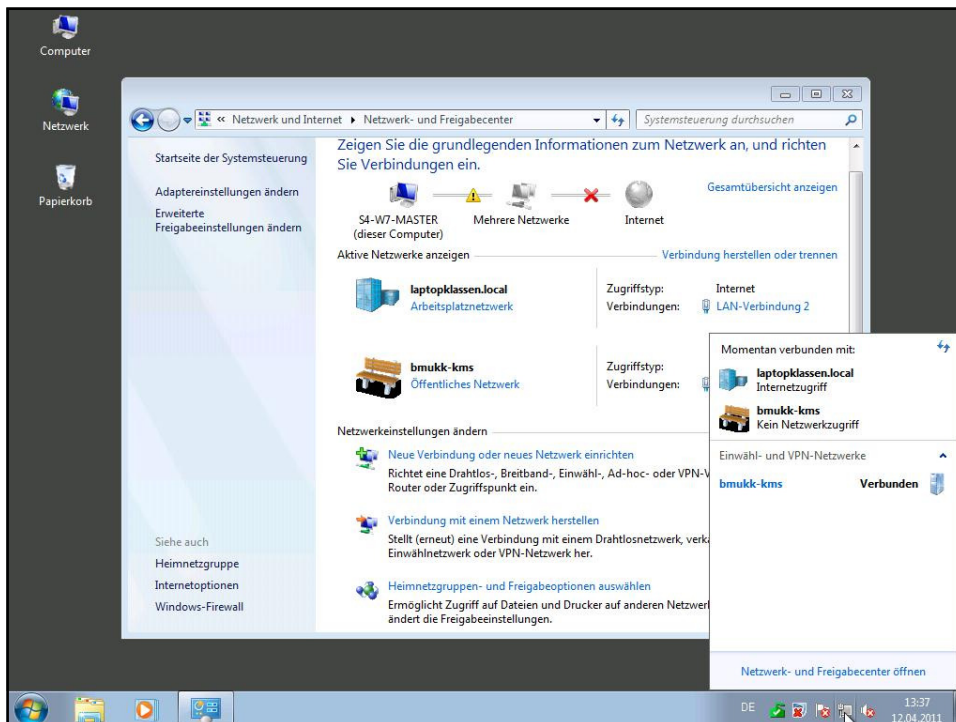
Computer

Netzwerk

Papierkorb

« Netzwerk und Internet ▸ Netzwerk- und Freigabecenter

Systemsteuerung durchsuchen

Startseite der Systemsteuerung

Adaptereinstellungen ändern

Erweiterte Freigabeeinstellungen ändern

Zeigen Sie die grundlegenden Informationen zum Netzwerk an, und richten Sie Verbindungen ein.

Gesamtübersicht anzeigen

S4-W7-MASTER (dieser Computer)

Mehrere Netzwerke

Internet

Aktive Netzwerke anzeigen

Verbindung herstellen oder trennen

laptopklassen.local
Arbeitsplatznetzwerk

Zugriffstyp: Internet
Verbindungen: LAN-Verbindung 2

bmukk-kms
Öffentliches Netzwerk

Zugriffstyp:
Verbindungen:

Netzwerkeinstellungen ändern

Neue Verbindung oder neues Netzwerk einrichten
Richtet eine Drahtlos-, Breitband-, Einwähl-, Ad-hoc- oder VPN-V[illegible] Router oder Zugriffspunkt ein.

Verbindung mit einem Netzwerk herstellen
Stellt (erneut) eine Verbindung mit einem Drahtlosnetzwerk, verk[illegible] Einwählnetzwerk oder VPN-Netzwerk her.

Heimnetzgruppen- und Freigabeoptionen auswählen
Ermöglicht Zugriff auf Dateien und Drucker auf anderen Netzwer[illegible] ändert die Freigabeeinstellungen.

Siehe auch
Heimnetzgruppe
Internetoptionen
Windows-Firewall

Momentan verbunden mit:

laptopklassen.local
Internetzugriff

bmukk-kms
Kein Netzwerkzugriff

Einwähl- und VPN-Netzwerke

bmukk-kms Verbunden

Netzwerk- und Freigabecenter öffnen

DE 13:37 12.04.2011